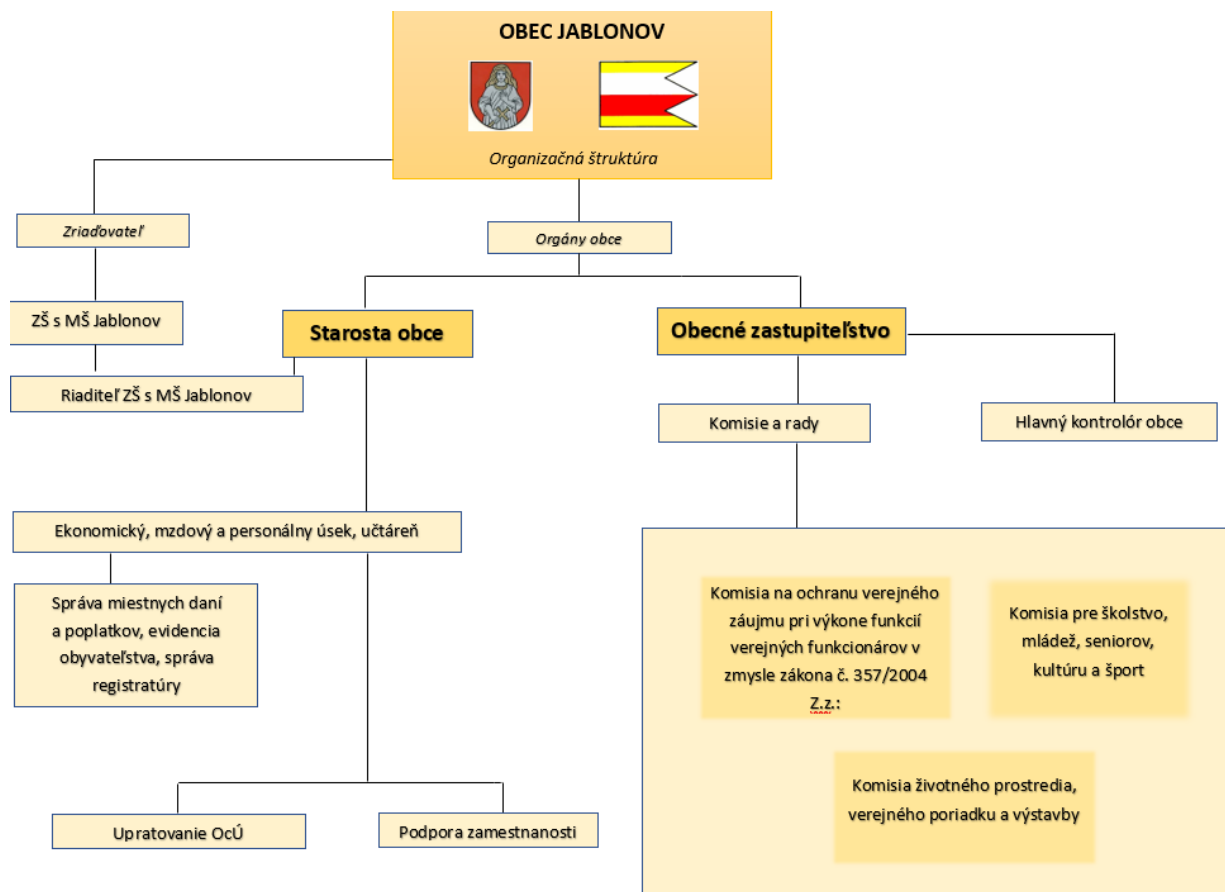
OBEC JABLONOV

Organizačná štruktúra

Zriaďovateľ

Orgány obce

ZŠ s MŠ Jablonov

Starosta obce

Obecné zastupiteľstvo

Riaditeľ ZŠ s MŠ Jablonov

Komisie a rady

Hlavný kontrolór obce

Ekonomický, mzdový a personálny úsek, účtáreň

Správa miestnych daní a poplatkov, evidencia obyvateľstva, správa registratúry

Komisia na ochranu verejného záujmu pri výkone funkcií verejných funkcionárov v zmysle zákona č. 357/2004 Z.z.:

Komisia pre školstvo, mládež, seniorov, kultúru a šport

Komisia životného prostredia, verejného poriadku a výstavby

Upratovanie OcÚ

Podpora zamestnanosti